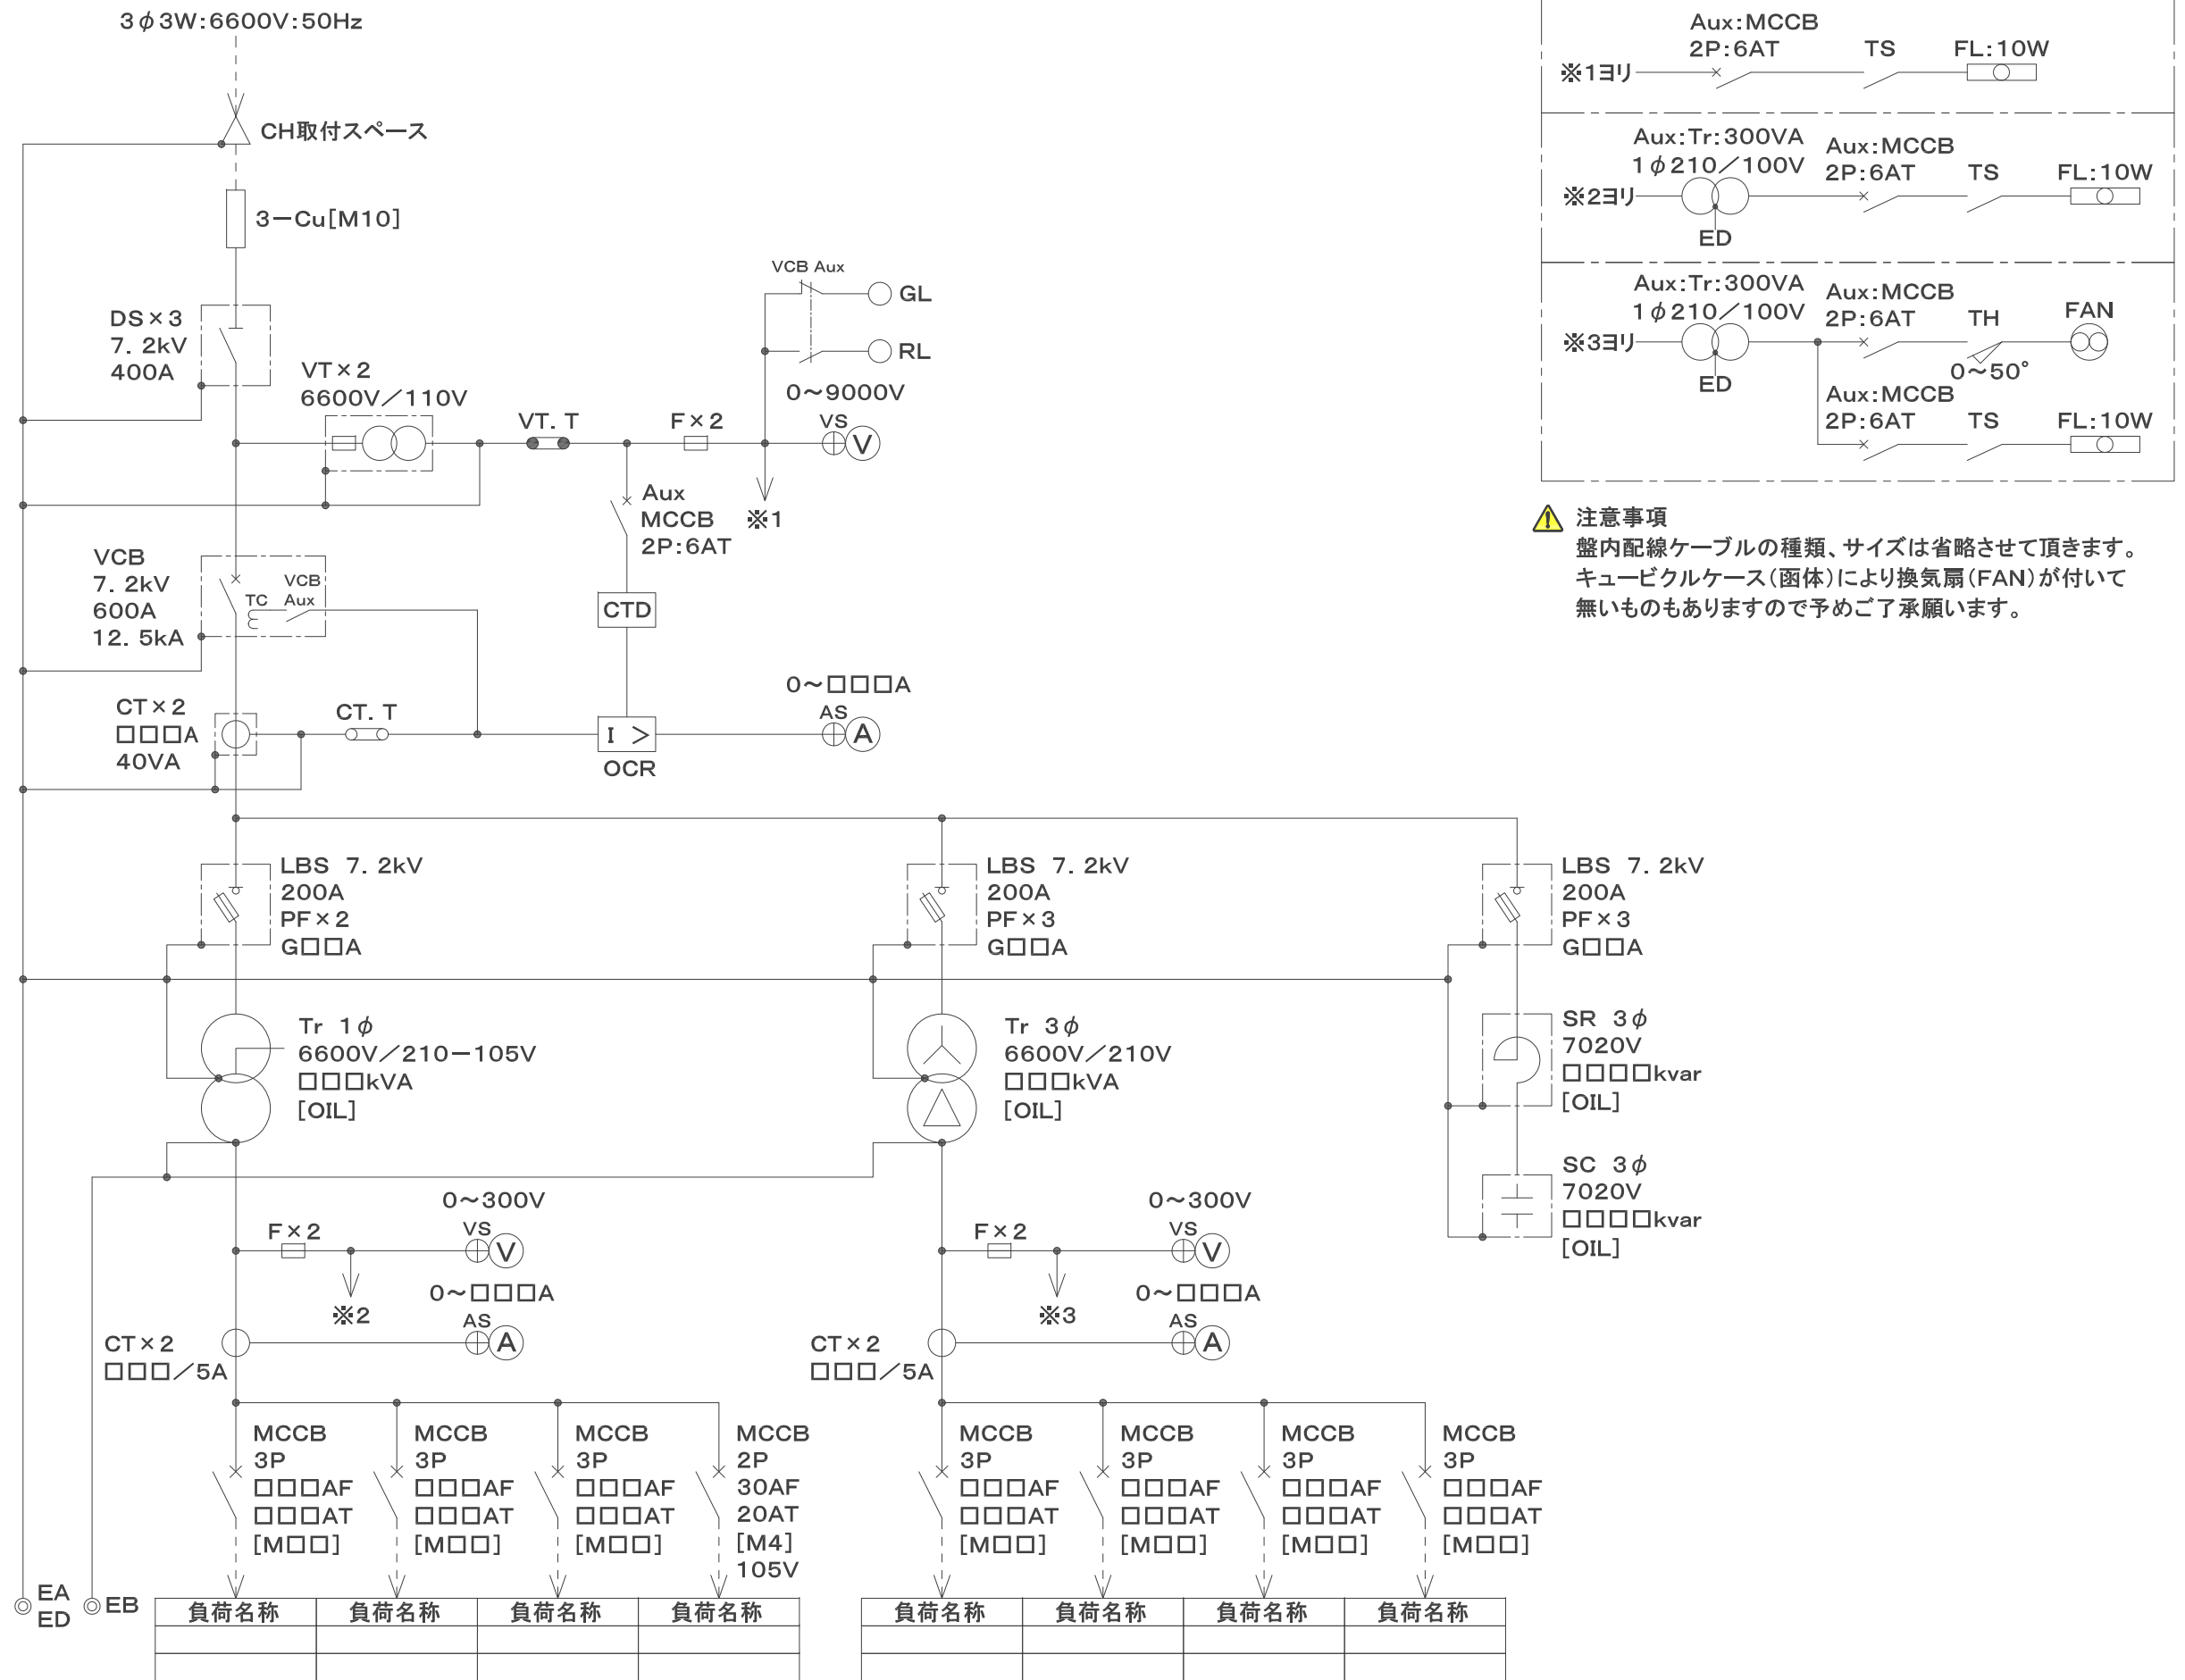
3$\phi$3W:6600V:50Hz

CH取付スペース

3ーCu[M10]

DS×3
7. 2kV
400A

VT×2
6600V／110V

VT. T

F×2

VCB Aux

GL

RL

0～9000V
VS
V

Aux
MCCB
2P:6AT

※1

VCB
7. 2kV
600A
12. 5kA

TC

VCB
Aux

CTD

CT×2
□□□A
40VA

CT. T

I >
OCR

0～□□□A
AS
A

Aux:MCCB
2P:6AT
TS
FL:10W
※1ヨリ

Aux:Tr:300VA
1$\phi$210／100V
Aux:MCCB
2P:6AT
TS
FL:10W
※2ヨリ
ED

Aux:Tr:300VA
1$\phi$210／100V
Aux:MCCB
2P:6AT
TH
FAN
※3ヨリ
ED
0～50°
Aux:MCCB
2P:6AT
TS
FL:10W

注意事項
盤内配線ケーブルの種類、サイズは省略させて頂きます。
キュービクルケース（函体）により換気扇（FAN）が付いて無いものもありますので予めご了承願います。

LBS 7. 2kV
200A
PF×2
G□□A

LBS 7. 2kV
200A
PF×3
G□□A

LBS 7. 2kV
200A
PF×3
G□□A

Tr 1$\phi$
6600V／210ー105V
□□□kVA
[OIL]

Tr 3$\phi$
6600V／210V
□□□kVA
[OIL]

SR 3$\phi$
7020V
□□□□kvar
[OIL]

SC 3$\phi$
7020V
□□□□kvar
[OIL]

F×2
0～300V
VS
V
※2
0～□□□A
AS
A
CT×2
□□□／5A

F×2
0～300V
VS
V
※3
0～□□□A
AS
A
CT×2
□□□／5A

MCCB
3P
□□□AF
□□□AT
[M□□]

MCCB
3P
□□□AF
□□□AT
[M□□]

MCCB
3P
□□□AF
□□□AT
[M□□]

MCCB
2P
30AF
20AT
[M4]
105V

MCCB
3P
□□□AF
□□□AT
[M□□]

MCCB
3P
□□□AF
□□□AT
[M□□]

MCCB
3P
□□□AF
□□□AT
[M□□]

MCCB
3P
□□□AF
□□□AT
[M□□]

EA
ED
EB

| 負荷名称 | 負荷名称 | 負荷名称 | 負荷名称 |
|---|---|---|---|
| | | | |

| 負荷名称 | 負荷名称 | 負荷名称 | 負荷名称 |
|---|---|---|---|
| | | | |